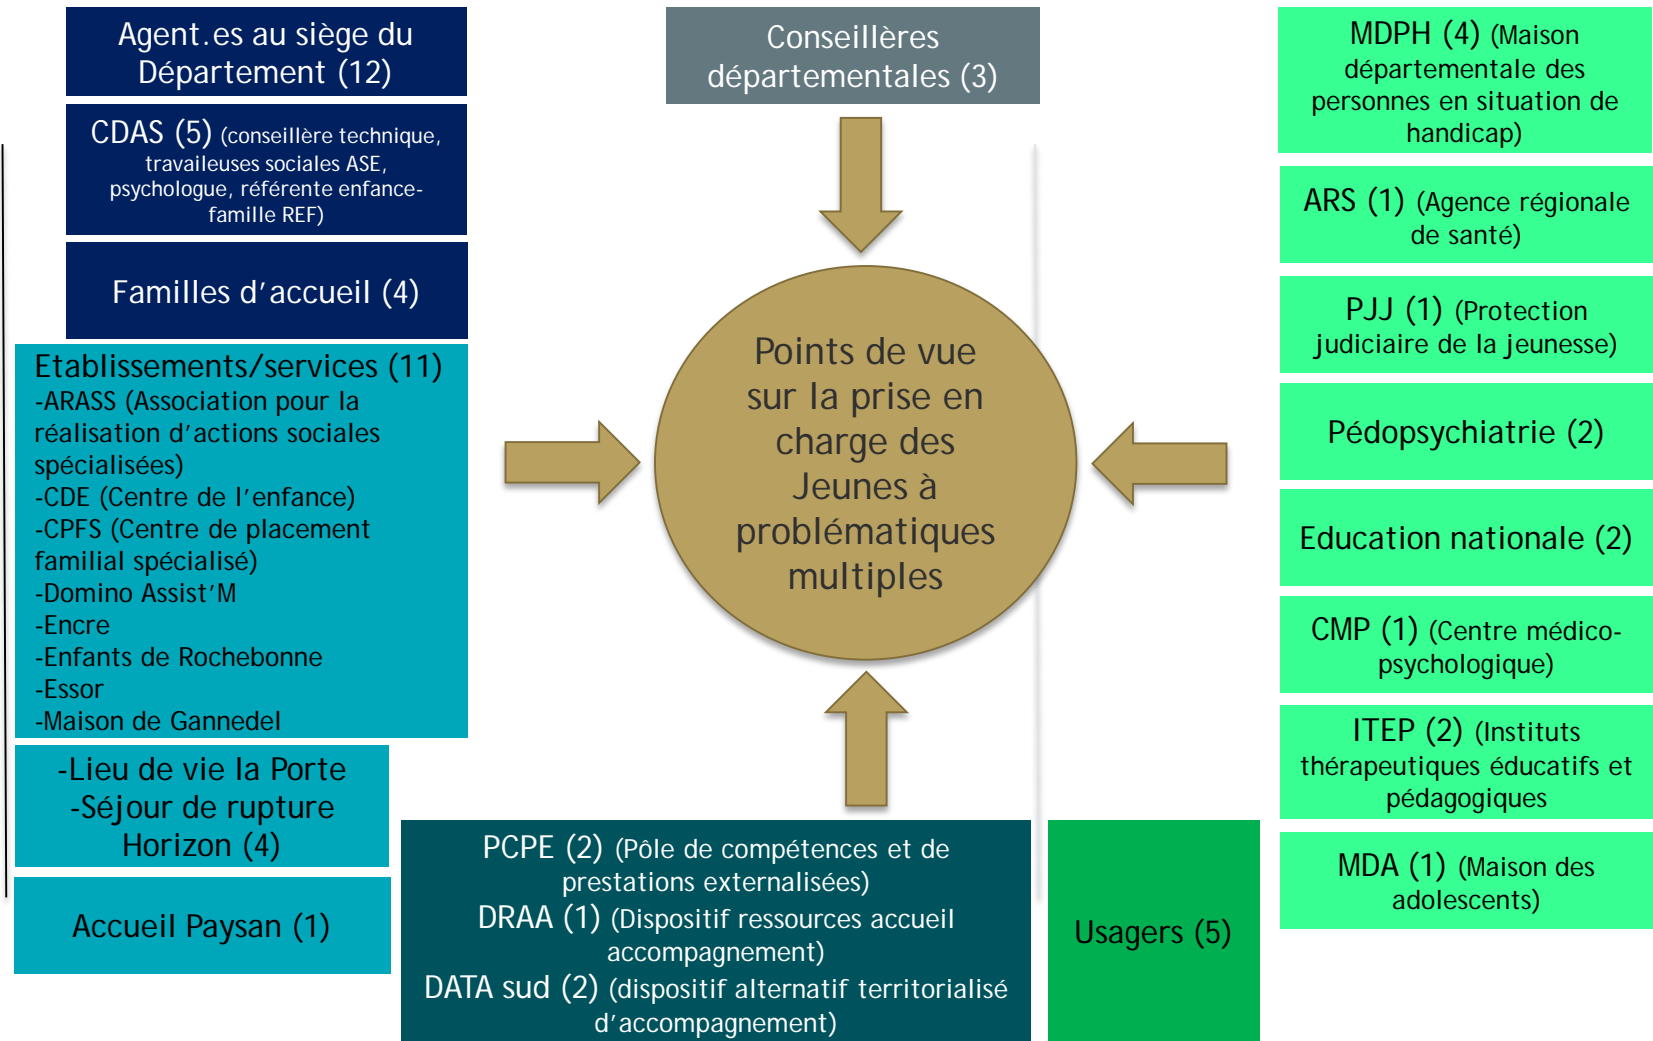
Agent.es au siège du Département (12)

CDAS (5) (conseillère technique, travailleuses sociales ASE, psychologue, référente enfance-famille REF)

Familles d'accueil (4)

Etablissements/services (11)
-ARASS (Association pour la réalisation d'actions sociales spécialisées)
-CDE (Centre de l'enfance)
-CPFS (Centre de placement familial spécialisé)
-Domino Assist'M
-Encre
-Enfants de Rochebonne
-Essor
-Maison de Gannedel

-Lieu de vie la Porte
-Séjour de rupture Horizon (4)

Accueil Paysan (1)

Conseillères départementales (3)

Points de vue sur la prise en charge des Jeunes à problématiques multiples

PCPE (2) (Pôle de compétences et de prestations externalisées)
DRAA (1) (Dispositif ressources accueil accompagnement)
DATA sud (2) (dispositif alternatif territorialisé d'accompagnement)

Usagers (5)

MDPH (4) (Maison départementale des personnes en situation de handicap)

ARS (1) (Agence régionale de santé)

PJJ (1) (Protection judiciaire de la jeunesse)

Pédopsychiatrie (2)

Education nationale (2)

CMP (1) (Centre médico-psychologique)

ITEP (2) (Instituts thérapeutiques éducatifs et pédagogiques

MDA (1) (Maison des adolescents)